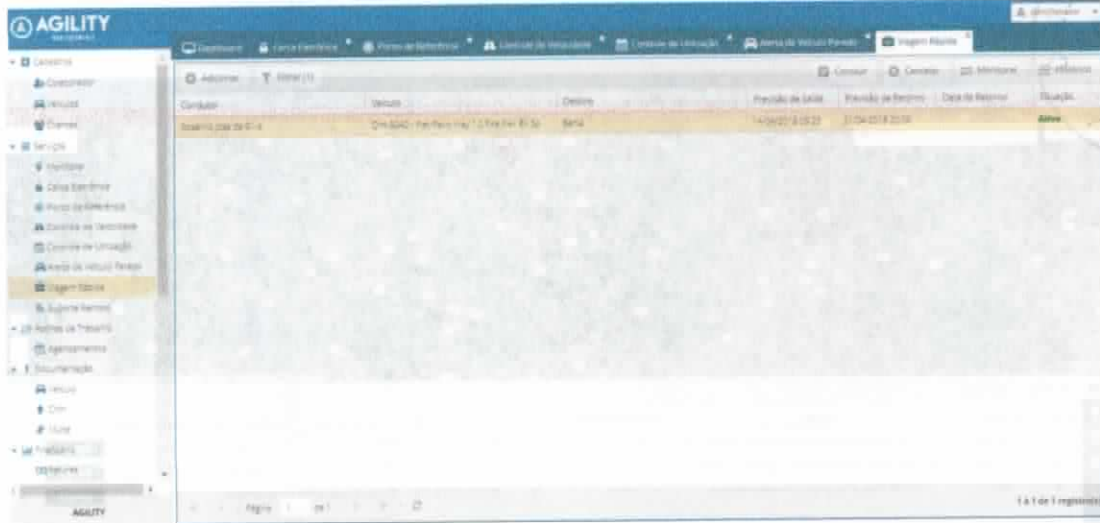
AGILITY

Dashboard | Cerca Eletrônica | Pontos de Referência | Controle de Velocidade | Controle de Utilização | Alerta de Veículo Parado | Viagem Rápida

Cadastros
Condutor
Veículo
Clientes
Serviços
Monitorar
Cerca Eletrônica
Pontos de Referência
Controle de Velocidade
Controle de Utilização
Alerta de Veículo Parado
Viagem Rápida
Suporte Remoto
Rotinas de Trabalho
Agendamento
Documentação
Veículo
Cnh
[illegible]
Trabalho
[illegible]

AGILITY

Adicionar | Filtrar (1) | Concluir | Cancelar | Monitorar | Histórico

| Condutor | Veículo | Destino | Previsão de Saída | Previsão de Retorno | Data de Retorno | Situação |
|---|---|---|---|---|---|---|
| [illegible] | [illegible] | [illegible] | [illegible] | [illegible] | | Ativo |

Página 1 de 1

1 à 1 de 1 registro